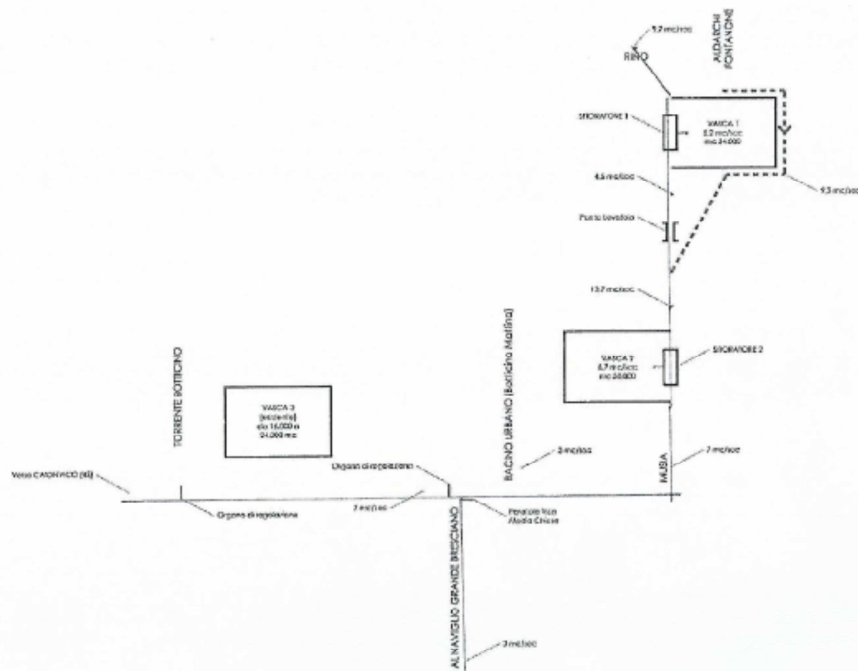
9,7 mc/sec
RINO
ALDARCHI FONTANONE
SFIORATORE 1
VASCA 1
5,2 mc/sec
mc 24.000
9,5 mc/sec
4,5 mc/sec
Ponte levatoio
13,7 mc/sec
VASCA 2
8,7 mc/sec
mc 30.000
SFIORATORE 2
TORRENTE BOTTICINO
VASCA 3
(esistente)
da 16.000 a
24.000 mc
BACINO URBANO (Botticino Mattina)
3 mc/sec
7 mc/sec
MUSA
Verso CAMONICO (BS)
Organo di regolazione
Organo di regolazione
7 mc/sec
Parallele Via Media Chiese
AL NAVIGLIO GRANDE BRESCIANO
3 mc/sec